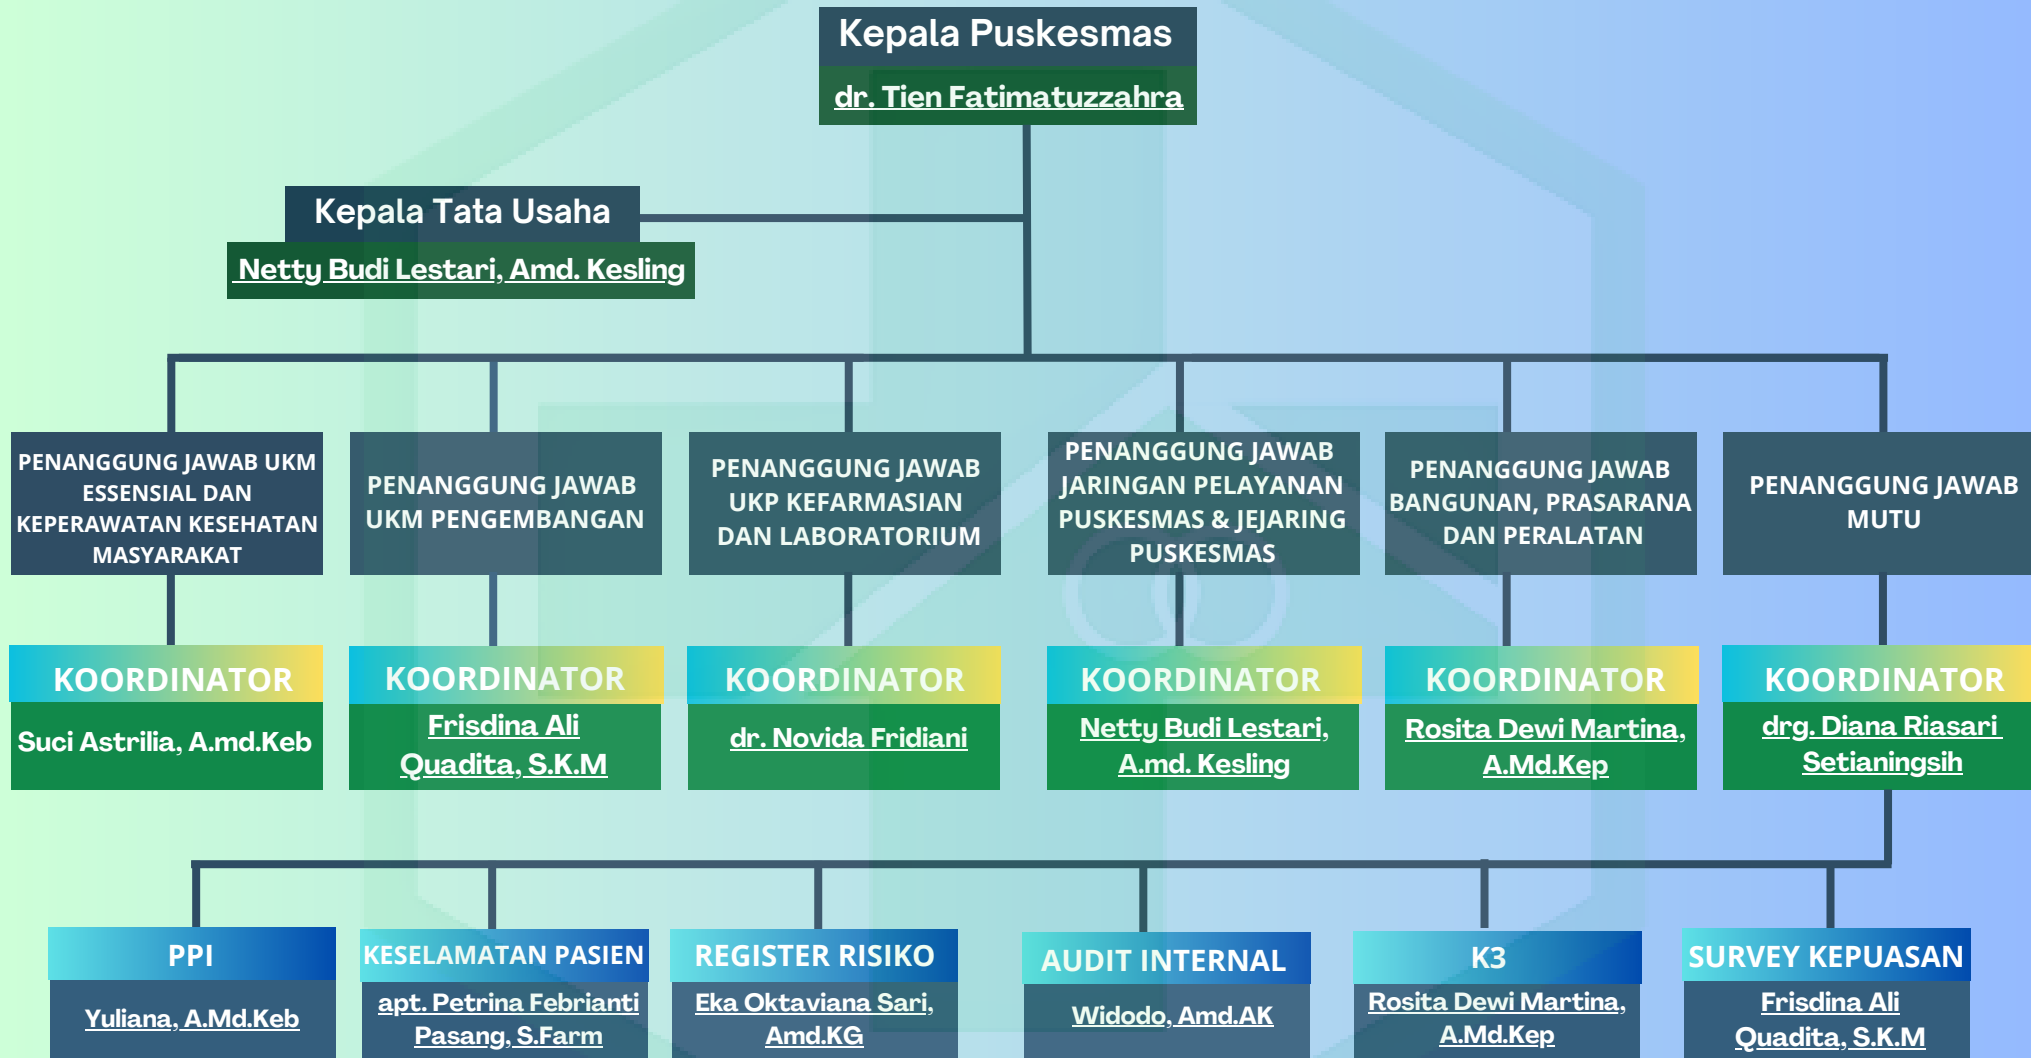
Kepala Puskesmas
dr. Tien Fatimatuzzahra

Kepala Tata Usaha
Netty Budi Lestari, Amd. Kesling

PENANGGUNG JAWAB UKM ESSENSIAL DAN KEPERAWATAN KESEHATAN MASYARAKAT

PENANGGUNG JAWAB UKM PENGEMBANGAN

PENANGGUNG JAWAB UKP KEFARMASIAN DAN LABORATORIUM

PENANGGUNG JAWAB JARINGAN PELAYANAN PUSKESMAS & JEJARING PUSKESMAS

PENANGGUNG JAWAB BANGUNAN, PRASARANA DAN PERALATAN

PENANGGUNG JAWAB MUTU

KOORDINATOR
Suci Astrilia, A.md.Keb

KOORDINATOR
Frisdina Ali Quadita, S.K.M

KOORDINATOR
dr. Novida Fridiani

KOORDINATOR
Netty Budi Lestari, A.md. Kesling

KOORDINATOR
Rosita Dewi Martina, A.Md.Kep

KOORDINATOR
drg. Diana Riasari Setianingsih

PPI
Yuliana, A.Md.Keb

KESELAMATAN PASIEN
apt. Petrina Febrianti Pasang, S.Farm

REGISTER RISIKO
Eka Oktaviana Sari, Amd.KG

AUDIT INTERNAL
Widodo, Amd.AK

K3
Rosita Dewi Martina, A.Md.Kep

SURVEY KEPUASAN
Frisdina Ali Quadita, S.K.M